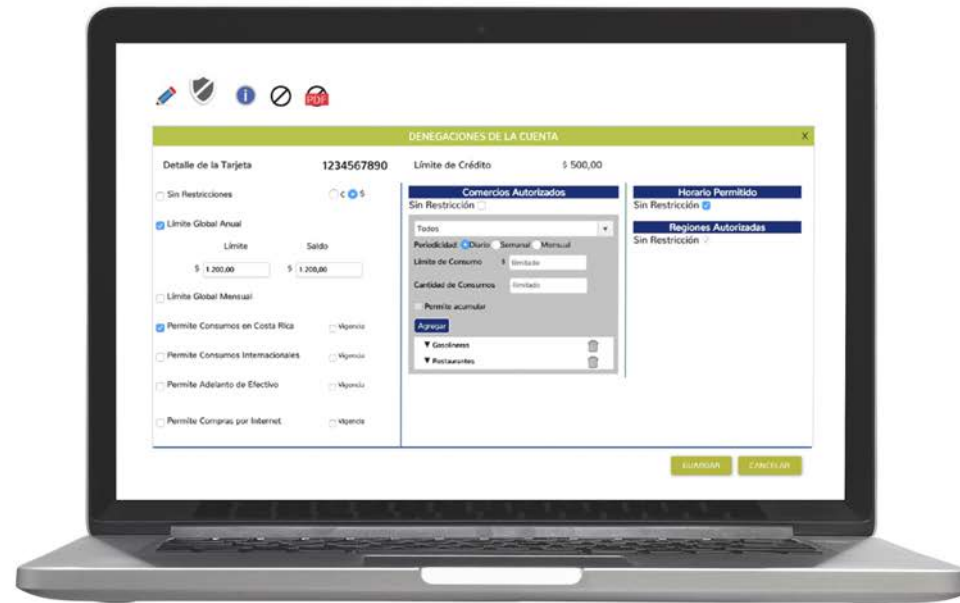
PDF

DENEGACIONES DE LA CUENTA

X

Detalle de la Tarjeta 1234567890 Límite de Crédito $ 500,00

Sin Restricciones ₡ $

Límite Global Anual

Límite Saldo

$ 1.200,00 $ 1.200,00

Límite Global Mensual

Permite Consumos en Costa Rica Vigencia

Permite Consumos Internacionales Vigencia

Permite Adelanto de Efectivo Vigencia

Permite Compras por Internet Vigencia

Comercios Autorizados

Sin Restricción

Todos

Periodicidad: Diario Semanal Mensual

Límite de Consumo $ Ilimitado

Cantidad de Consumos Ilimitado

Permite acumular

Agregar

▼ Gasolineras

▼ Restaurantes

Horario Permitido

Sin Restricción

Regiones Autorizadas

Sin Restricción

ELIMINAR CANCELAR